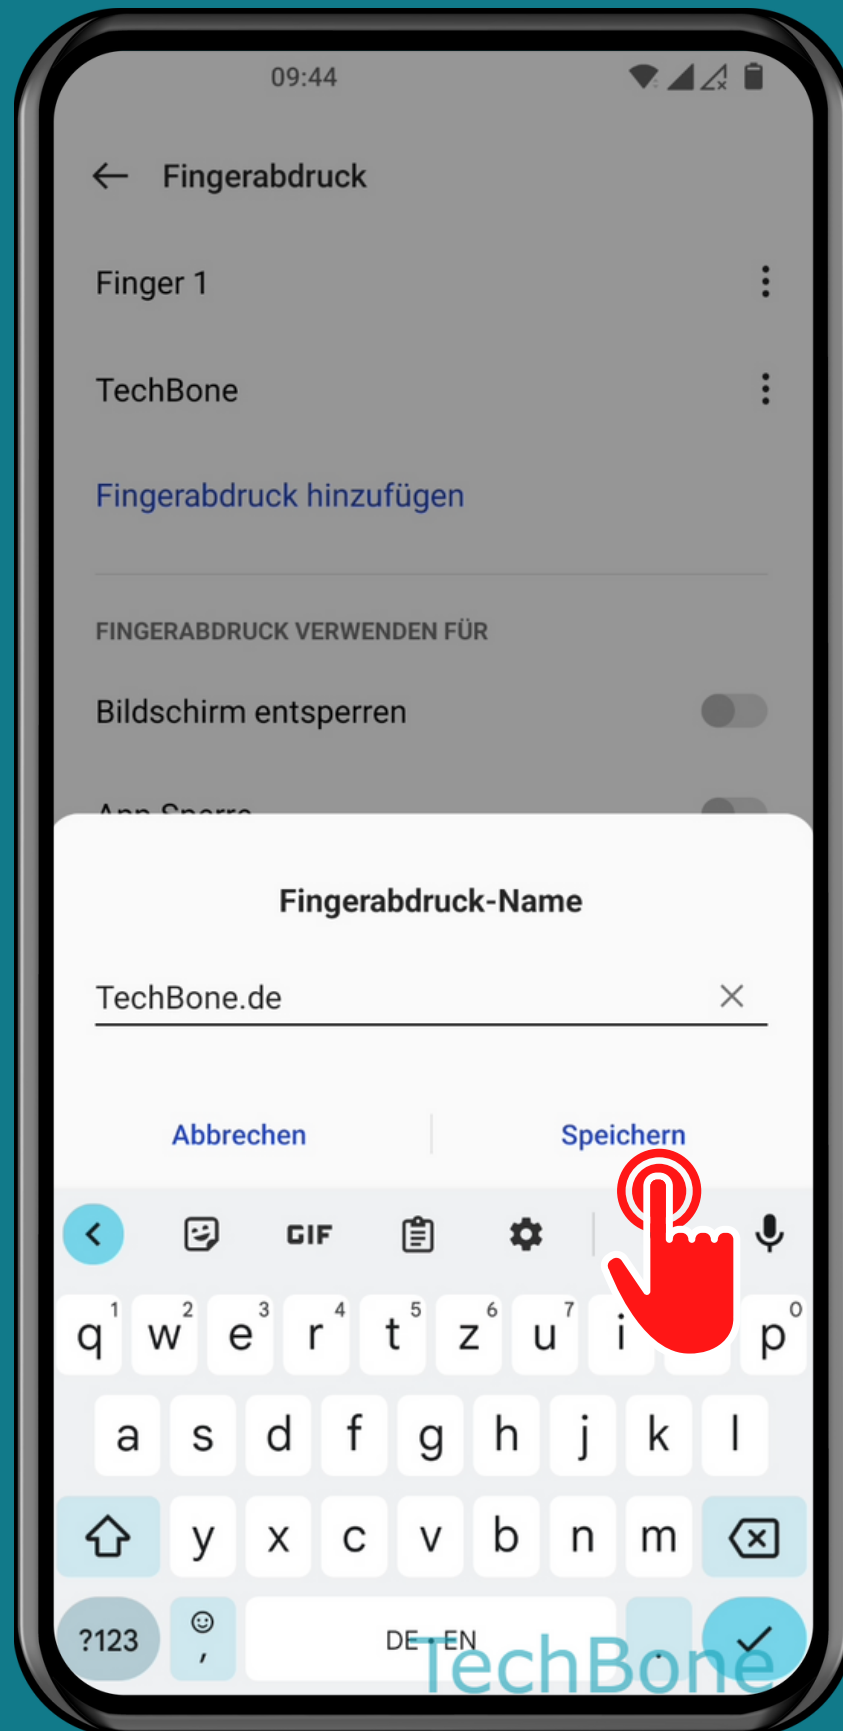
09:44

Fingerabdruck

Finger 1

TechBone

Fingerabdruck hinzufügen

FINGERABDRUCK VERWENDEN FÜR

Bildschirm entsperren

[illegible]

Fingerabdruck-Name

TechBone.de

Abbrechen

Speichern

GIF

q 1 w 2 e 3 r 4 t 5 z 6 u 7 i p 0

a s d f g h j k l

y x c v b n m

?123

DE • EN

.

TechBone